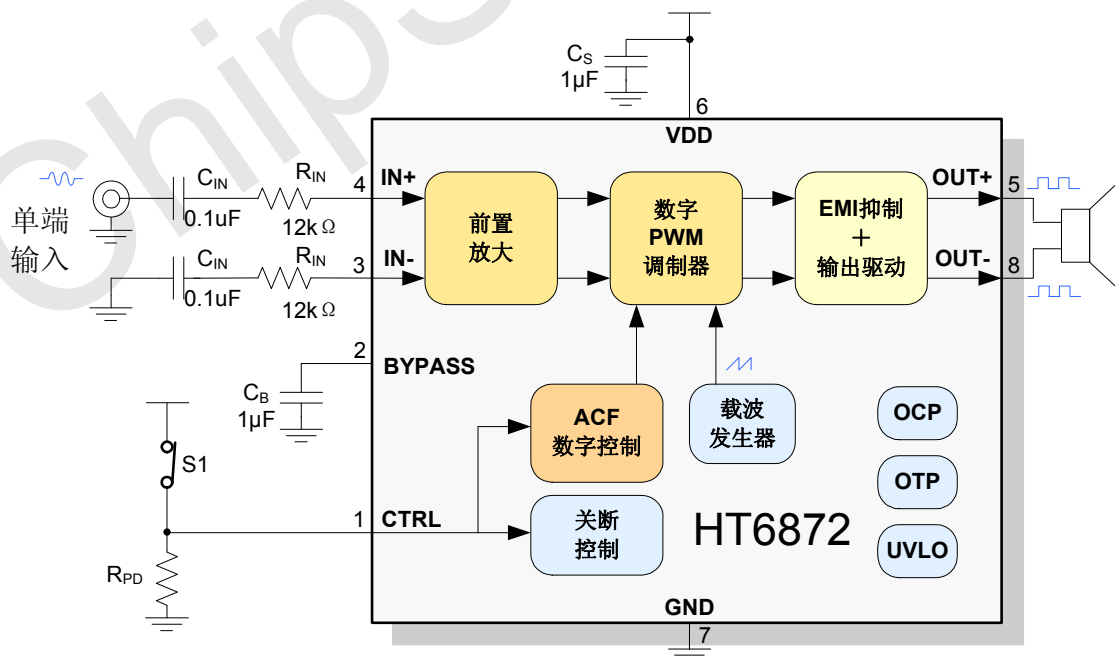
$C_S$
1μF
6
VDD
单端
输入
$C_{IN}$
0.1uF
$R_{IN}$
12kΩ
4
IN+
$C_{IN}$
0.1uF
$R_{IN}$
12kΩ
3
IN-
前置
放大
数字
PWM
调制器
EMI抑制
+
输出驱动
OUT+
5
OUT-
8
2
BYPASS
$C_B$
1μF
ACF
数字控制
载波
发生器
OCP
OTP
UVLO
S1
1
CTRL
关断
控制
HT6872
$R_{PD}$
GND
7